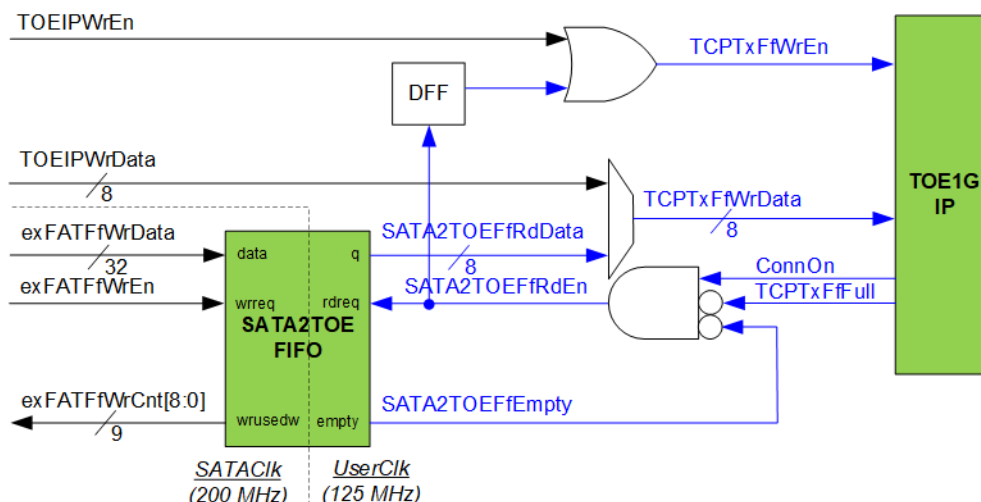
TOEIPWrEn
TCPTxFfWrEn
DFF
TOEIPWrData
8
TCPTxFfWrData
8
TOE1G IP
exFATFfWrData
32
data
q
SATA2TOEFfRdData
8
exFATFfWrEn
wrreq
rdreq
SATA2TOEFfRdEn
ConnOn
TCPTxFfFull
SATA2TOE FIFO
exFATFfWrCnt[8:0]
9
wrusedw
empty
SATA2TOEFfEmpty
SATAClk (200 MHz)
UserClk (125 MHz)